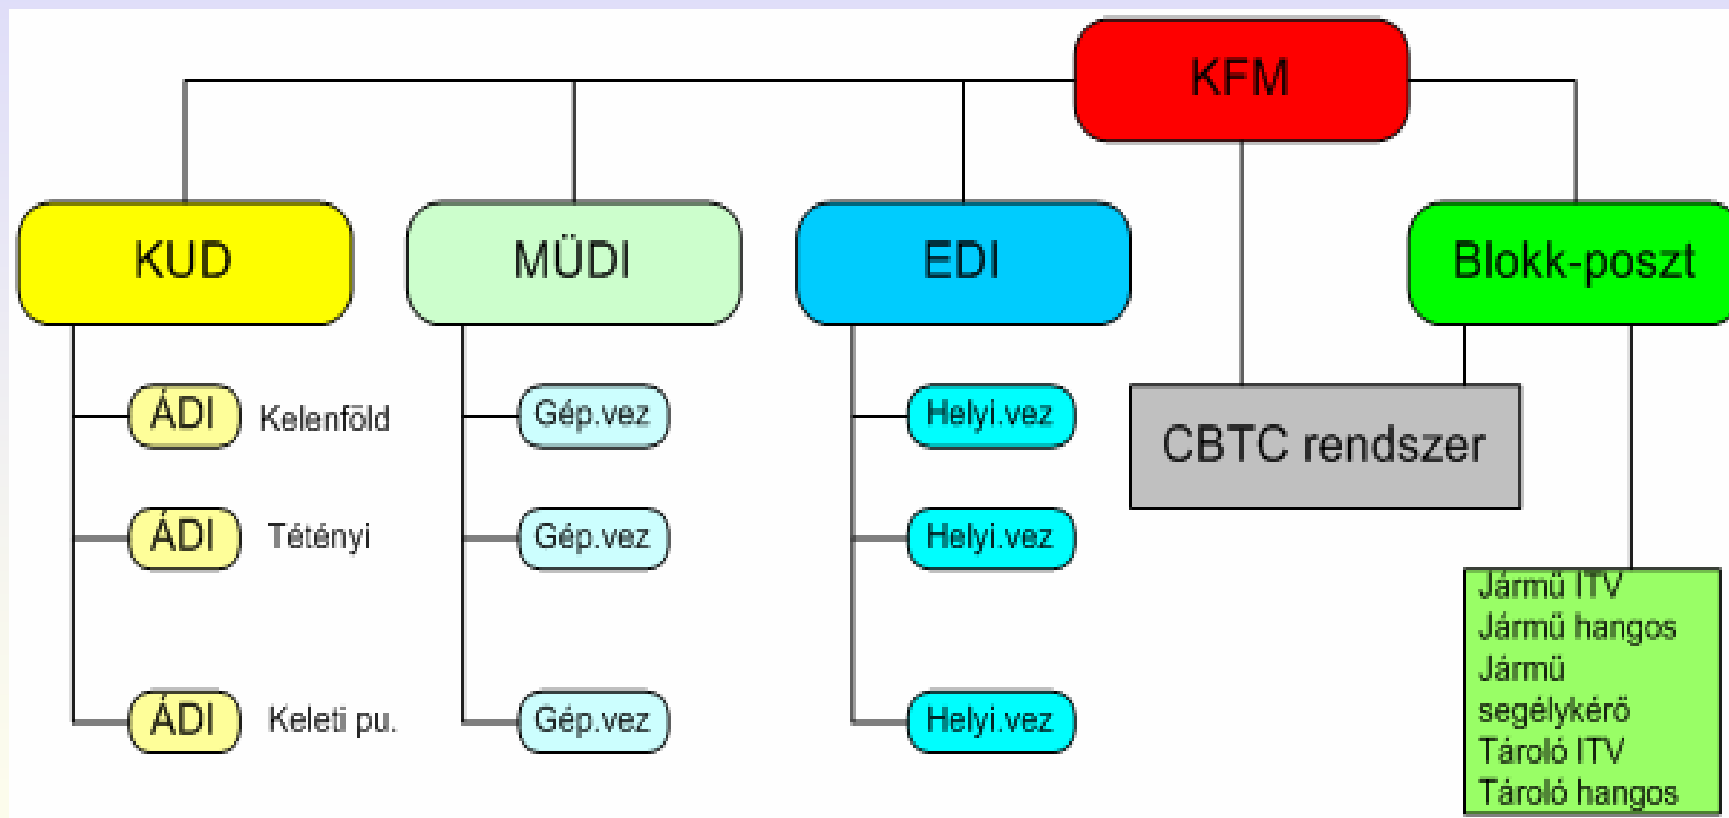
KFM

KUD

MÜDI

EDI

Blokk-poszt

ÁDI Kelenföld

ÁDI Tétényi

ÁDI Keleti pu.

Gép.vez

Gép.vez

Gép.vez

Helyi.vez

Helyi.vez

Helyi.vez

CBTC rendszer

Jármű ITV
Jármű hangos
Jármű segélykérő
Tároló ITV
Tároló hangos